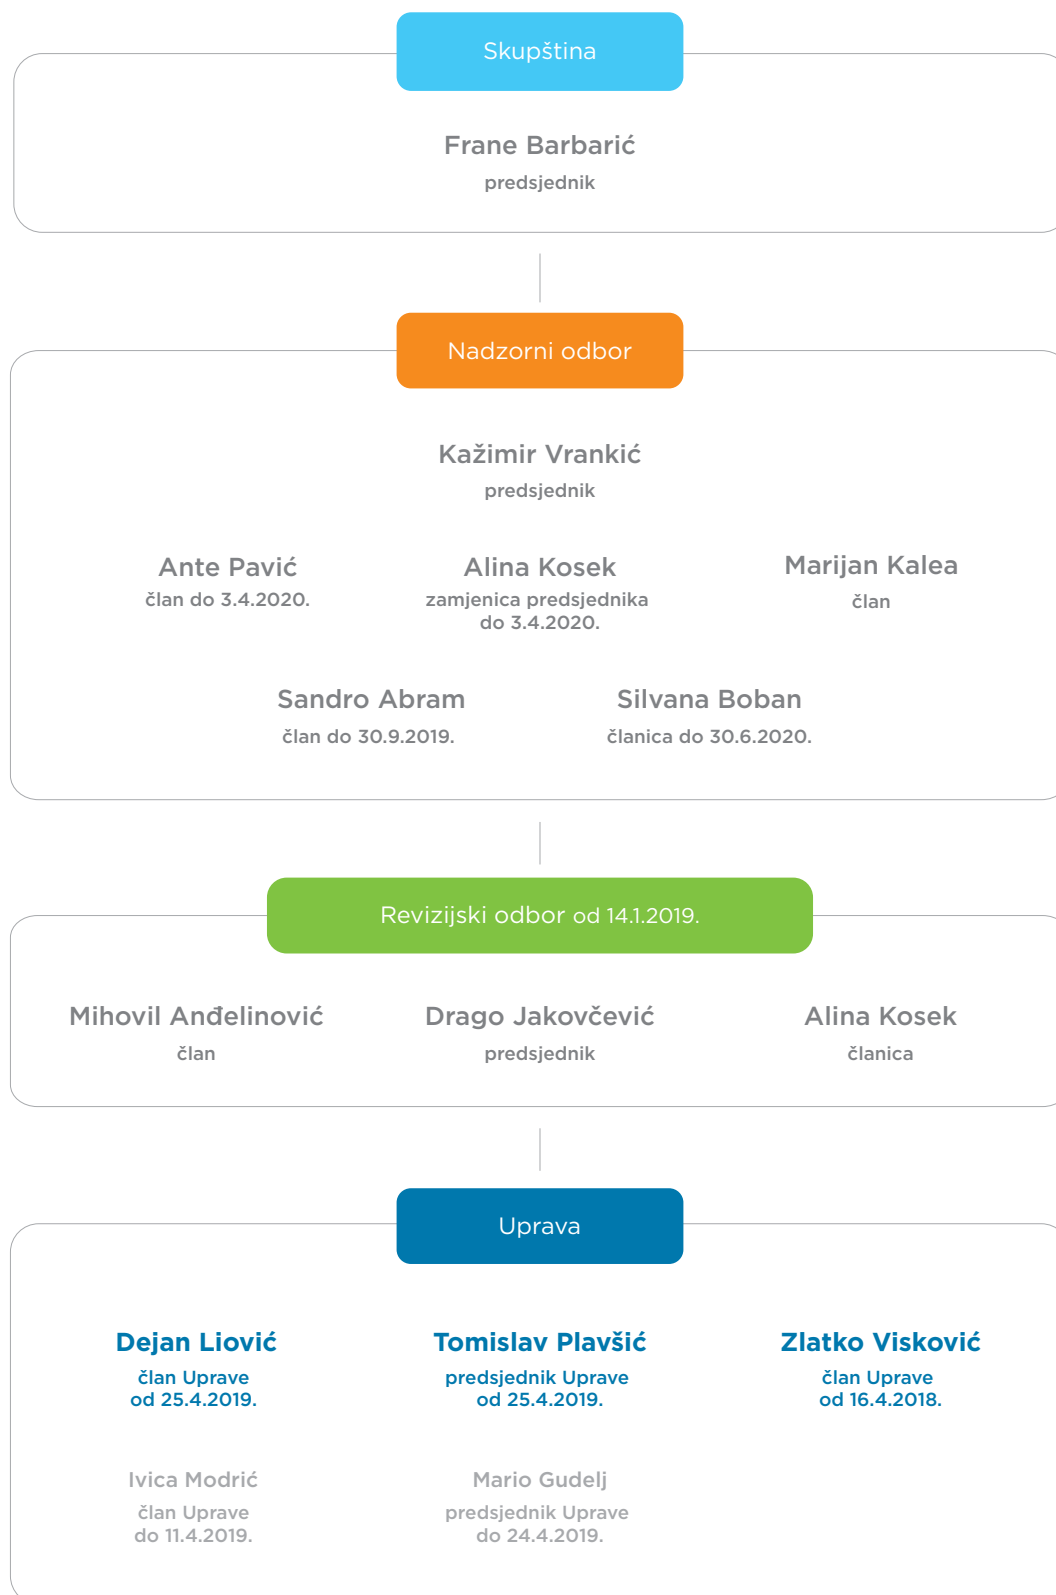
Skupština

Frane Barbarić
predsjednik

Nadzorni odbor

Kažimir Vrankić
predsjednik

Ante Pavić
član do 3.4.2020.

Alina Kosek
zamjenica predsjednika do 3.4.2020.

Marijan Kalea
član

Sandro Abram
član do 30.9.2019.

Silvana Boban
članica do 30.6.2020.

Revizijski odbor od 14.1.2019.

Mihovil Anđelinović
član

Drago Jakovčević
predsjednik

Alina Kosek
članica

Uprava

Dejan Liović
član Uprave od 25.4.2019.

Tomislav Plavšić
predsjednik Uprave od 25.4.2019.

Zlatko Visković
član Uprave od 16.4.2018.

Ivica Modrić
član Uprave do 11.4.2019.

Mario Gudelj
predsjednik Uprave do 24.4.2019.